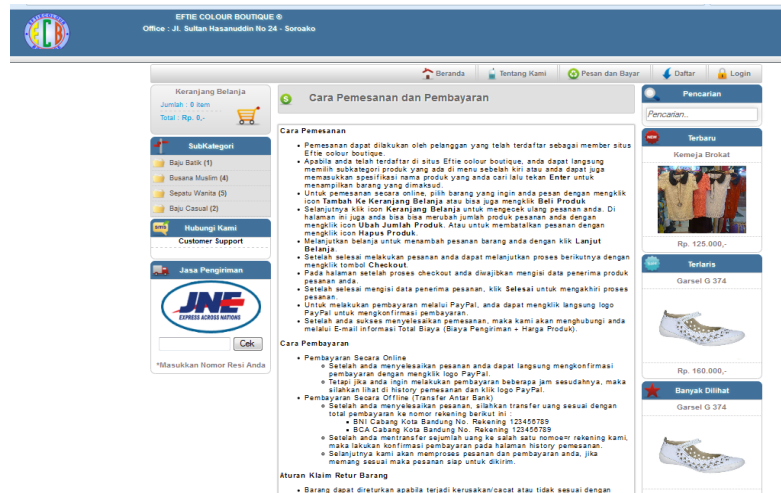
ECB

EFTIE COLOUR BOUTIQUE ®
Office : Jl. Sultan Hasanuddin No 24 - Soroako

Beranda | Tentang Kami | Pesan dan Bayar | Daftar | Login

Keranjang Belanja
Jumlah : 0 item
Total : Rp. 0,-

SubKategori
Baju Batik (1)
Busana Muslim (4)
Sepatu Wanita (5)
Baju Casual (2)

Hubungi Kami
Customer Support

Jasa Pengiriman
JNE EXPRESS ACROSS NATIONS
Cek
*Masukkan Nomor Resi Anda

Cara Pemesanan dan Pembayaran

Cara Pemesanan

- Pemesanan dapat dilakukan oleh pelanggan yang telah terdaftar sebagai member situs Eftie colour boutique.
- Apabila anda telah terdaftar di situs Eftie colour boutique, anda dapat langsung memilih subkategori produk yang ada di menu sebelah kiri atau anda dapat juga memasukkan spesifikasi nama produk yang anda cari lalu tekan Enter untuk menampilkan barang yang dimaksud.
- Untuk pemesanan secara online, pilih barang yang ingin anda pesan dengan mengklik icon Tambah Ke Keranjang Belanja atau bisa juga mengklik Beli Produk
- Selanjutnya klik icon Keranjang Belanja untuk mengecek ulang pesanan anda. Di halaman ini juga anda bisa bisa merubah jumlah produk pesanan anda dengan mengklik icon Ubah Jumlah Produk. Atau untuk membatalkan pesanan dengan mengklik icon Hapus Produk.
- Melanjutkan belanja untuk menambah pesanan barang anda dengan klik Lanjut Belanja.
- Setelah selesai melakukan pesanan anda dapat melanjutkan proses berikutnya dengan mengklik tombol Checkout.
- Pada halaman setelah proses checkout anda diwajibkan mengisi data penerima produk pesanan anda.
- Setelah selesai mengisi data penerima pesanan, klik Selesai untuk mengakhiri proses pesanan.
- Untuk melakukan pembayaran melalui PayPal, anda dapat mengklik langsung logo PayPal untuk mengkonfirmasi pembayaran.
- Setelah anda sukses menyelesaikan pemesanan, maka kami akan menghubungi anda melalui E-mail informasi Total Biaya (Biaya Pengiriman + Harga Produk).

Cara Pembayaran

- Pembayaran Secara Online
  - Setelah anda menyelesaikan pesanan anda dapat langsung mengkonfirmasi pembayaran dengan mengklik logo PayPal.
  - Tetapi jika anda ingin melakukan pembayaran beberapa jam sesudahnya, maka silahkan lihat di history pemesanan dan klik logo PayPal.
- Pembayaran Secara Offline (Transfer Antar Bank)
  - Setelah anda menyelesaikan pesanan, silahkan transfer uang sesuai dengan total pembayaran ke nomor rekening berikut ini :
    - BNI Cabang Kota Bandung No. Rekening 123456789
    - BCA Cabang Kota Bandung No. Rekening 123456789
  - Setelah anda mentransfer sejumlah uang ke salah satu nomor rekening kami, maka lakukan konfirmasi pembayaran pada halaman history pemesanan.
  - Selanjutnya kami akan memproses pesanan dan pembayaran anda, jika memang sesuai maka pesanan siap untuk dikirim.

Aturan Klaim Retur Barang

- Barang dapat diretukan apabila terjadi kerusakan/cacat atau tidak sesuai dengan

Pencarian
Pencarian...

Terbaru
Kemeja Brokat
Rp. 125.000,-

Terlaris
Garsel G 374
Rp. 160.000,-

Banyak Dilihat
Garsel G 374